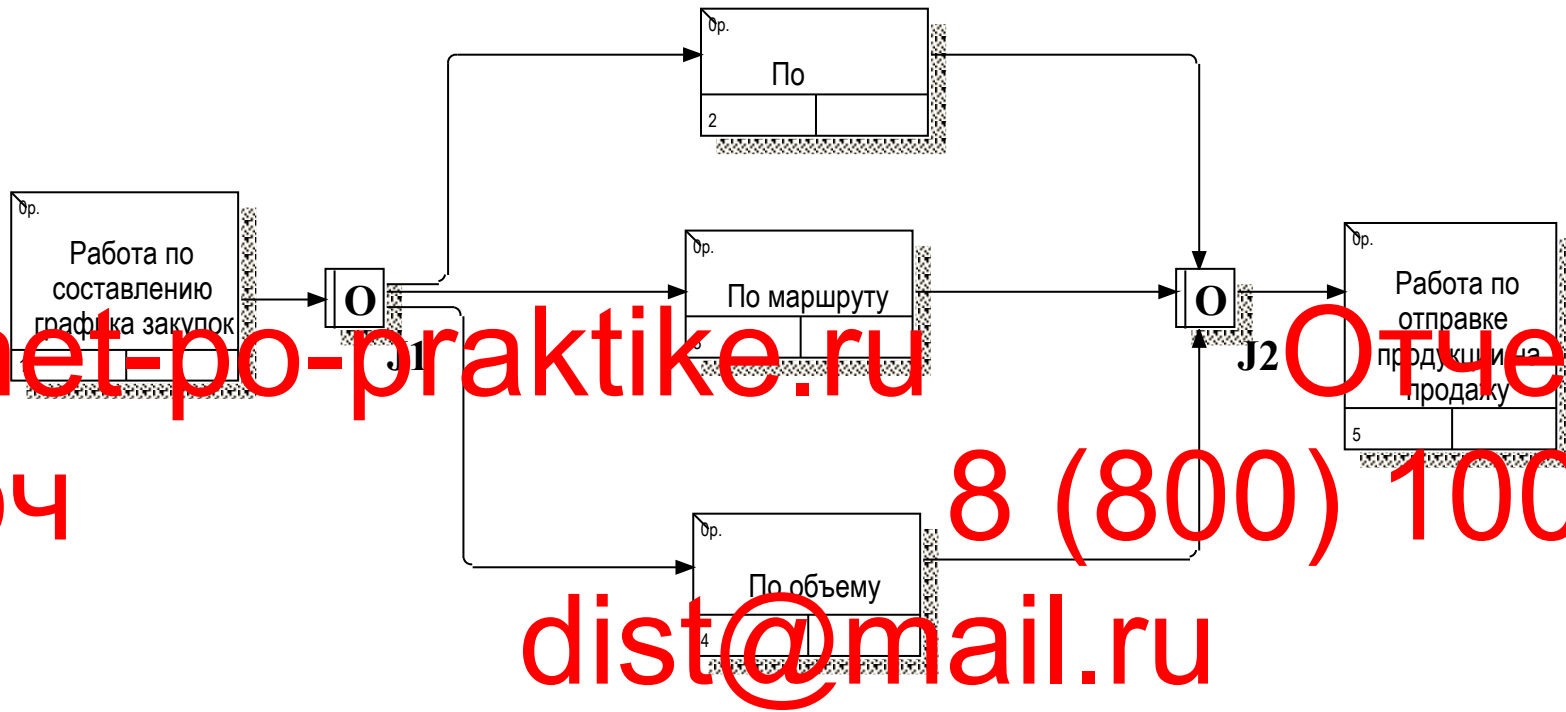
0р.
По
2

0р.
Работа по составлению графика закупок
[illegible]

O
J1

0р.
По маршруту
3

0р.
По объему
4

O
J2

0р.
Работа по отправке продукции на продажу
5

net-po-praktike.ru
Отче
оч
8 (800) 100
dist@mail.ru